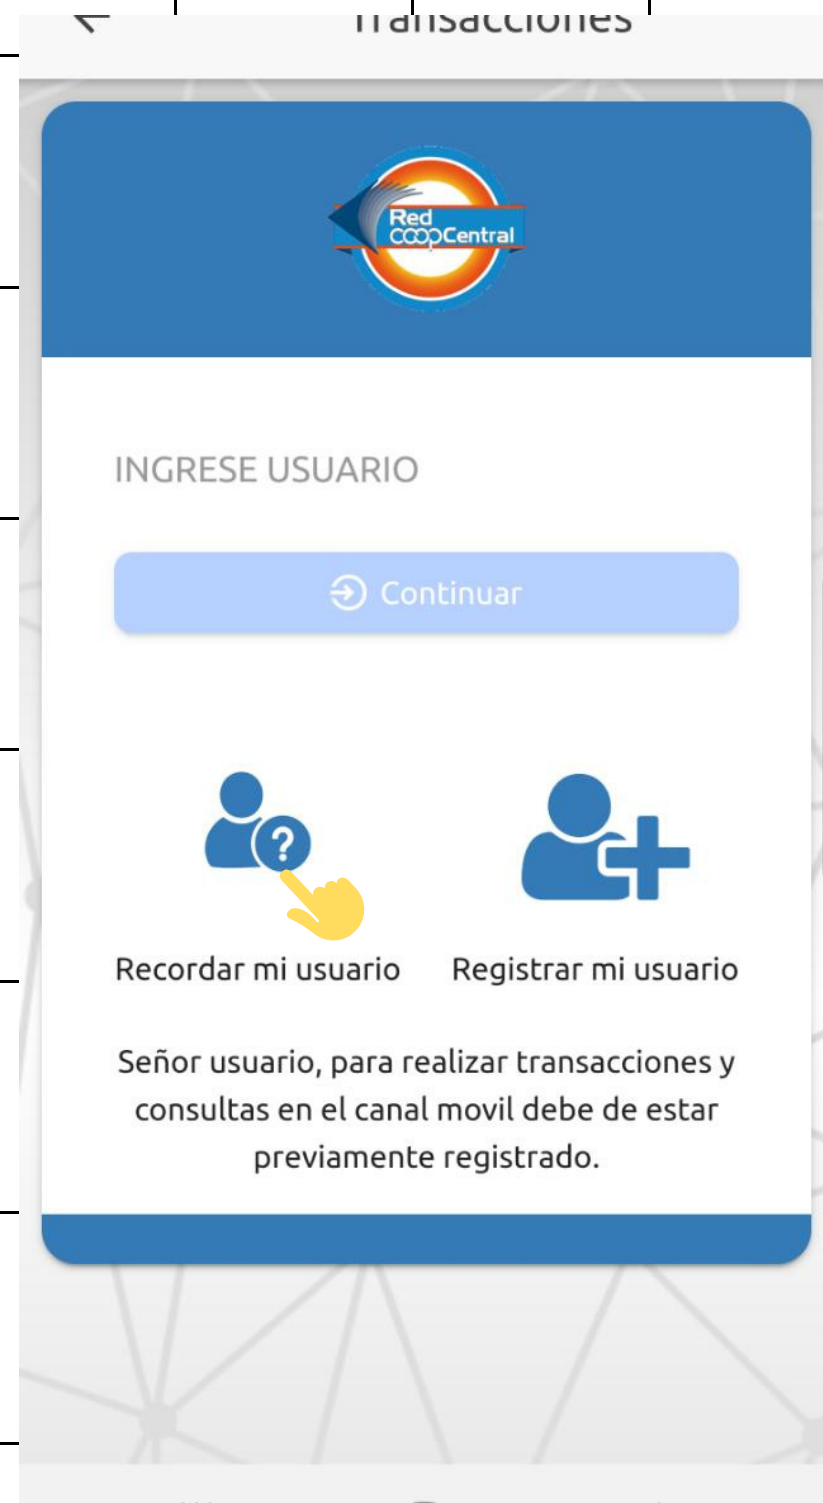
Transacciones

Red COOPCentral

INGRESE USUARIO

Continuar

Recordar mi usuario

Registrar mi usuario

Señor usuario, para realizar transacciones y consultas en el canal movil debe de estar previamente registrado.